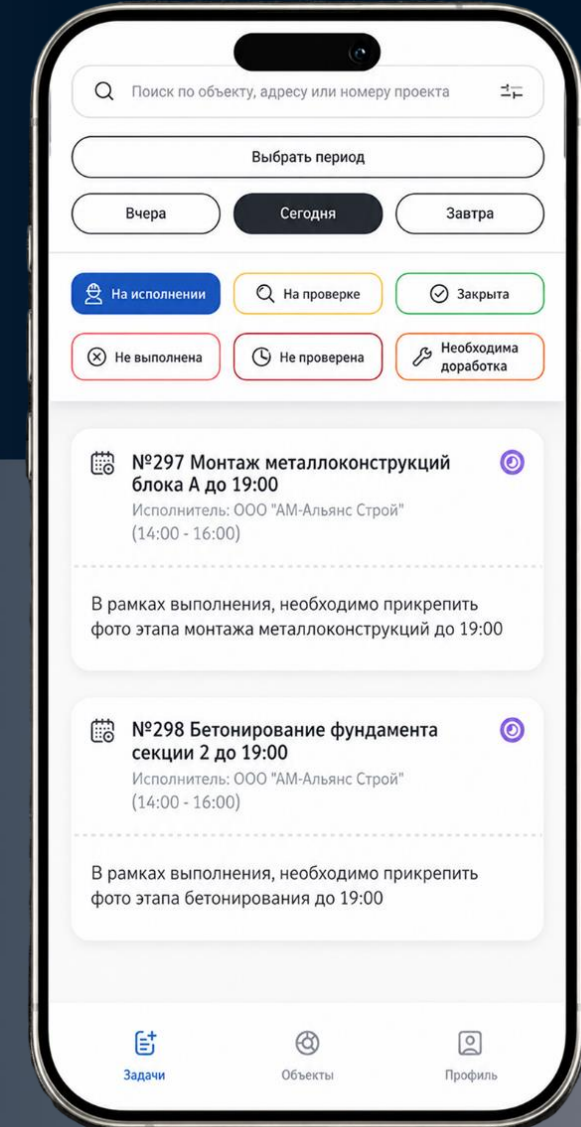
Поиск по объекту, адресу или номеру проекта

Выбрать период

Вчера

Сегодня

Завтра

На исполнении

На проверке

Закрыта

Не выполнена

Не проверена

Необходима доработка

№297 Монтаж металлоконструкций блока А до 19:00
Исполнитель: ООО "АМ-Альянс Строй"
(14:00 - 16:00)

В рамках выполнения, необходимо прикрепить фото этапа монтажа металлоконструкций до 19:00

№298 Бетонирование фундамента секции 2 до 19:00
Исполнитель: ООО "АМ-Альянс Строй"
(14:00 - 16:00)

В рамках выполнения, необходимо прикрепить фото этапа бетонирования до 19:00

Задачи

Объекты

Профиль